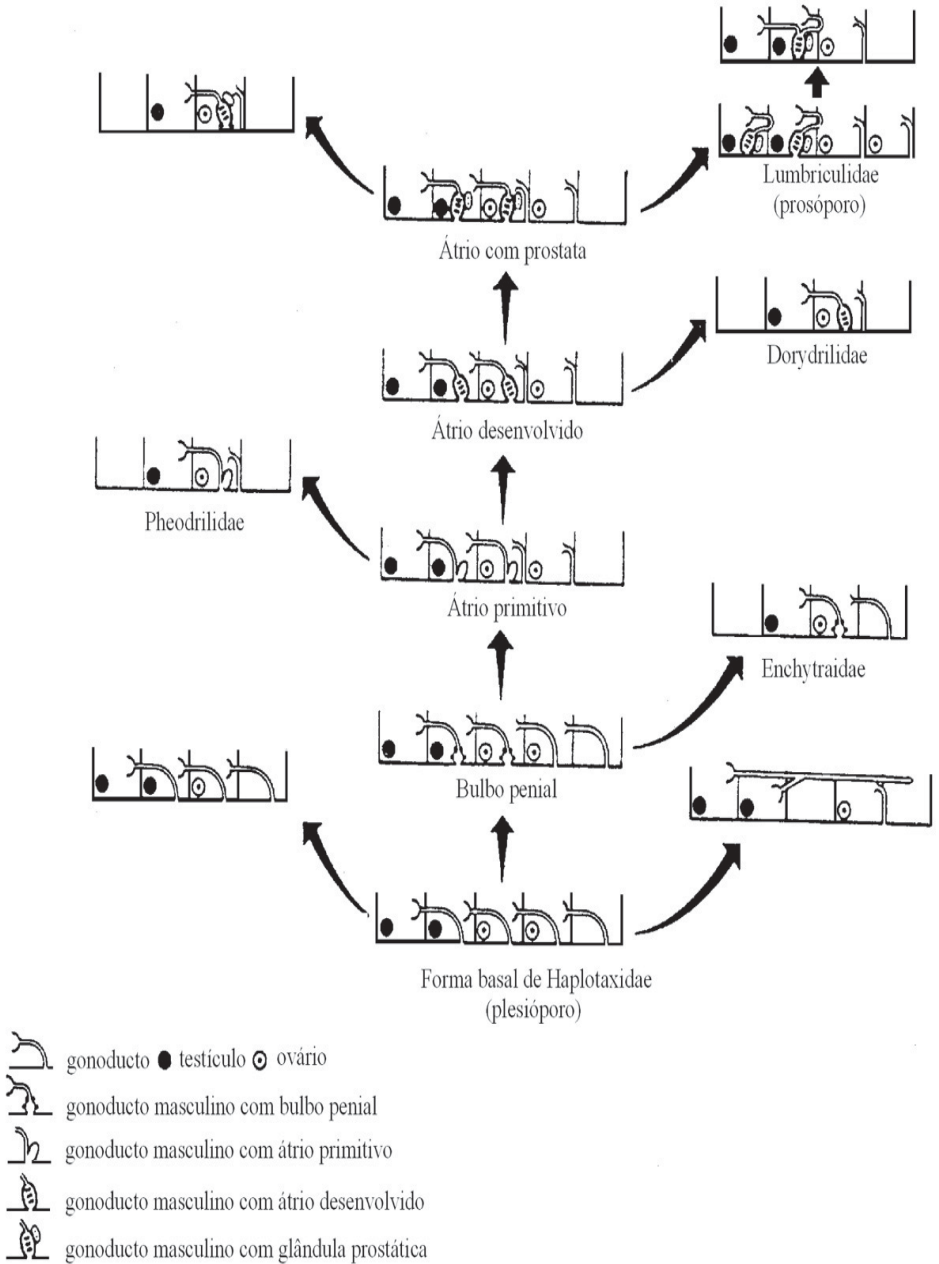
Lumbriculidae
(prosóporo)

Átrio com prostata

Dorydrilidae

Átrio desenvolvido

Pheodrilidae

Átrio primitivo

Enchytraidae

Bulbo penial

Forma basal de Haplotaxidae
(plesióporo)

gonoducto ● testículo ⊙ ovário
gonoducto masculino com bulbo penial
gonoducto masculino com átrio primitivo
gonoducto masculino com átrio desenvolvido
gonoducto masculino com glândula prostática